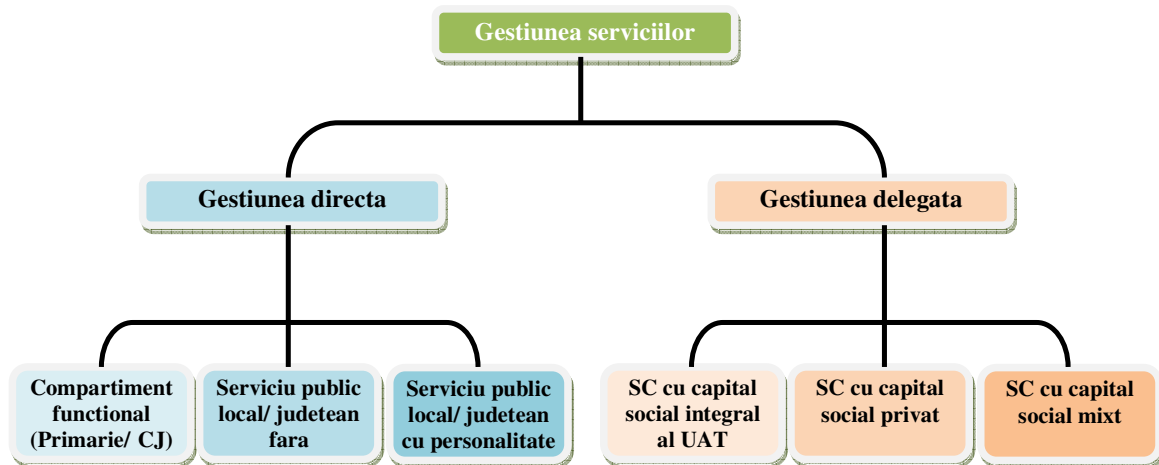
Gestiunea serviciilor

Gestiunea directa

Gestiunea delegata

Compartiment functional (Primarie/ CJ)

Serviciu public local/ judetean fara

Serviciu public local/ judetean cu personalitate

SC cu capital social integral al UAT

SC cu capital social privat

SC cu capital social mixt